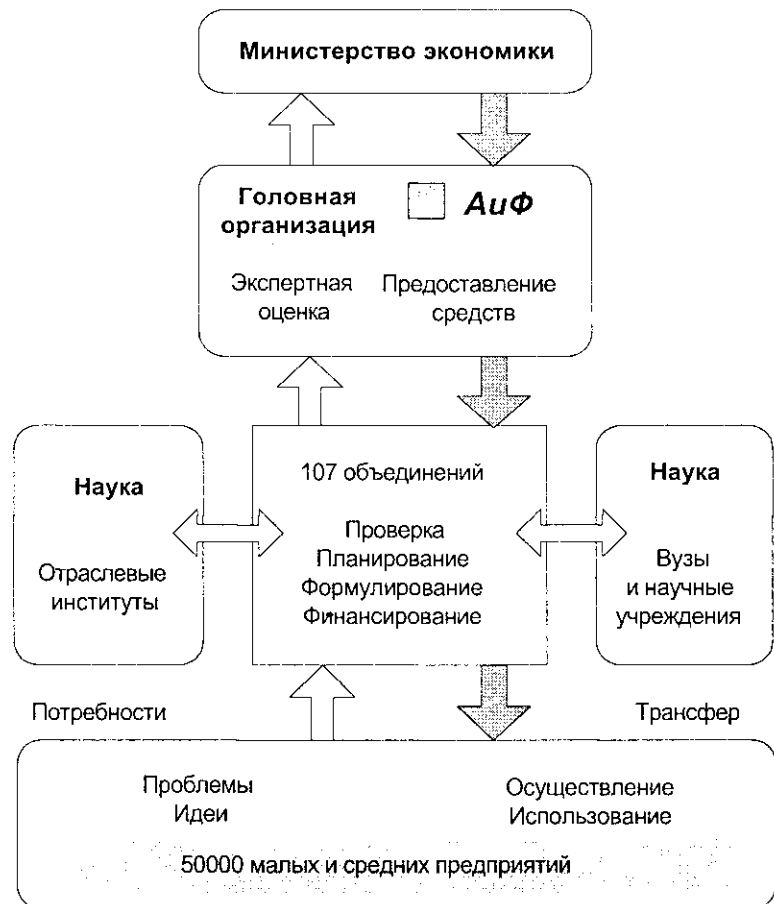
Министерство экономики

Головная организация

АиФ

Экспертная оценка

Предоставление средств

Наука

Отраслевые институты

107 объединений

Проверка
Планирование
Формулирование
Финансирование

Наука

Вузы и научные учреждения

Потребности

Трансфер

Проблемы
Идеи

Осуществление
Использование

50000 малых и средних предприятий